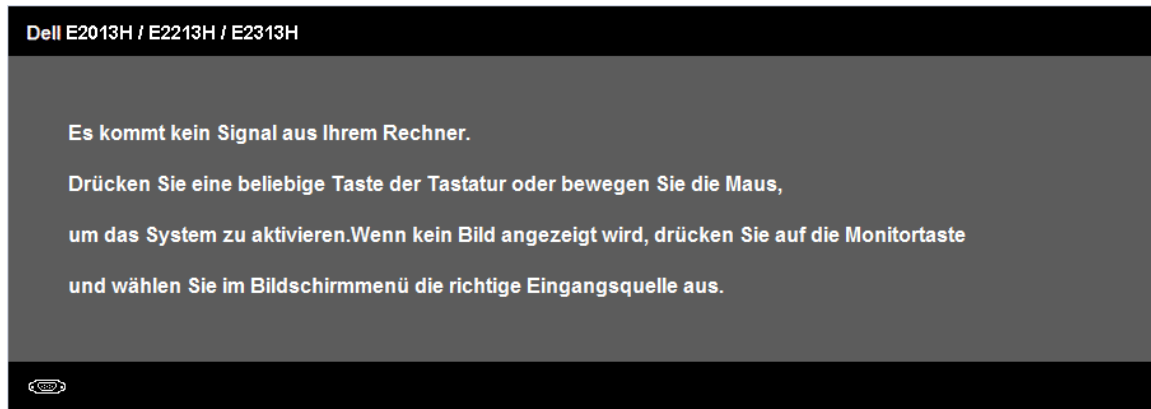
Dell E2013H / E2213H / E2313H

Es kommt kein Signal aus Ihrem Rechner.

Drücken Sie eine beliebige Taste der Tastatur oder bewegen Sie die Maus,

um das System zu aktivieren.Wenn kein Bild angezeigt wird, drücken Sie auf die Monitortaste

und wählen Sie im Bildschirmmenü die richtige Eingangsquelle aus.